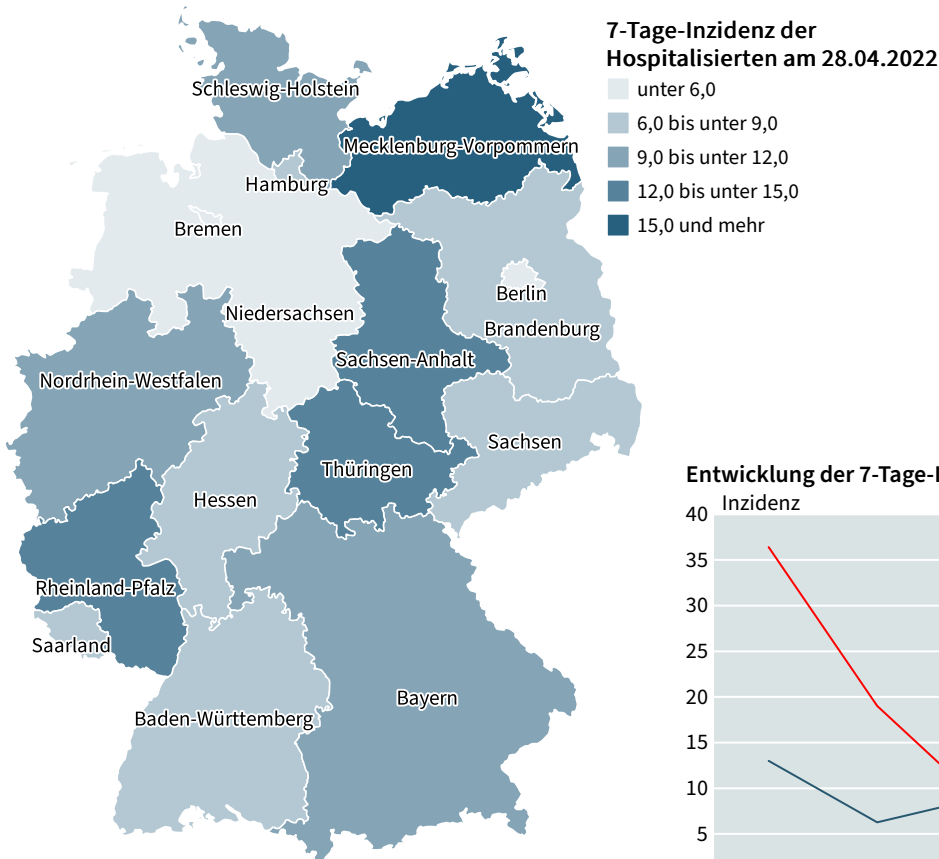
7-Tage-Inzidenz der Hospitalisierten am 28.04.2022

unter 6,0
6,0 bis unter 9,0
9,0 bis unter 12,0
12,0 bis unter 15,0
15,0 und mehr

Schleswig-Holstein
Mecklenburg-Vorpommern
Hamburg
Bremen
Berlin
Niedersachsen
Brandenburg
Sachsen-Anhalt
Nordrhein-Westfalen
Sachsen
Thüringen
Hessen
Rheinland-Pfalz
Saarland
Bayern
Baden-Württemberg

Entwicklung der 7-Tage-I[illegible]
Inzidenz
40
35
30
25
20
15
10
5